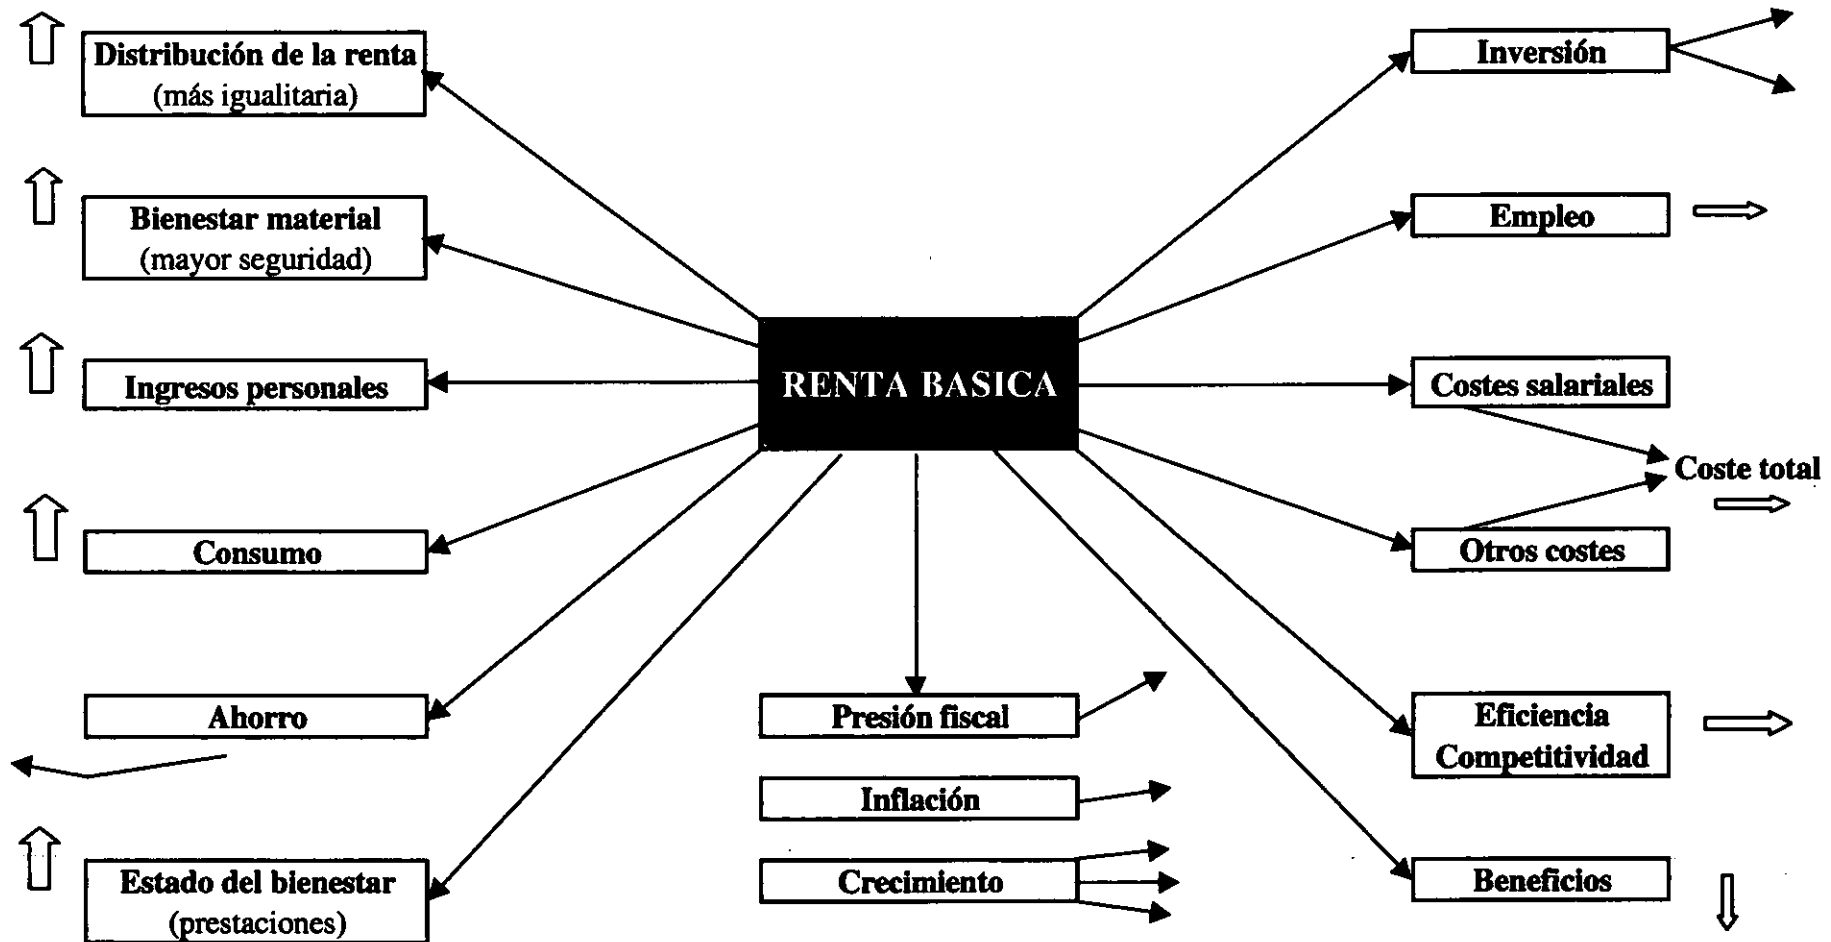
Distribución de la renta
(más igualitaria)

Bienestar material
(mayor seguridad)

Ingresos personales

Consumo

Ahorro

Estado del bienestar
(prestaciones)

RENTA BASICA

Presión fiscal

Inflación

Crecimiento

Inversión

Empleo

Costes salariales

Coste total

Otros costes

Eficiencia
Competitividad

Beneficios